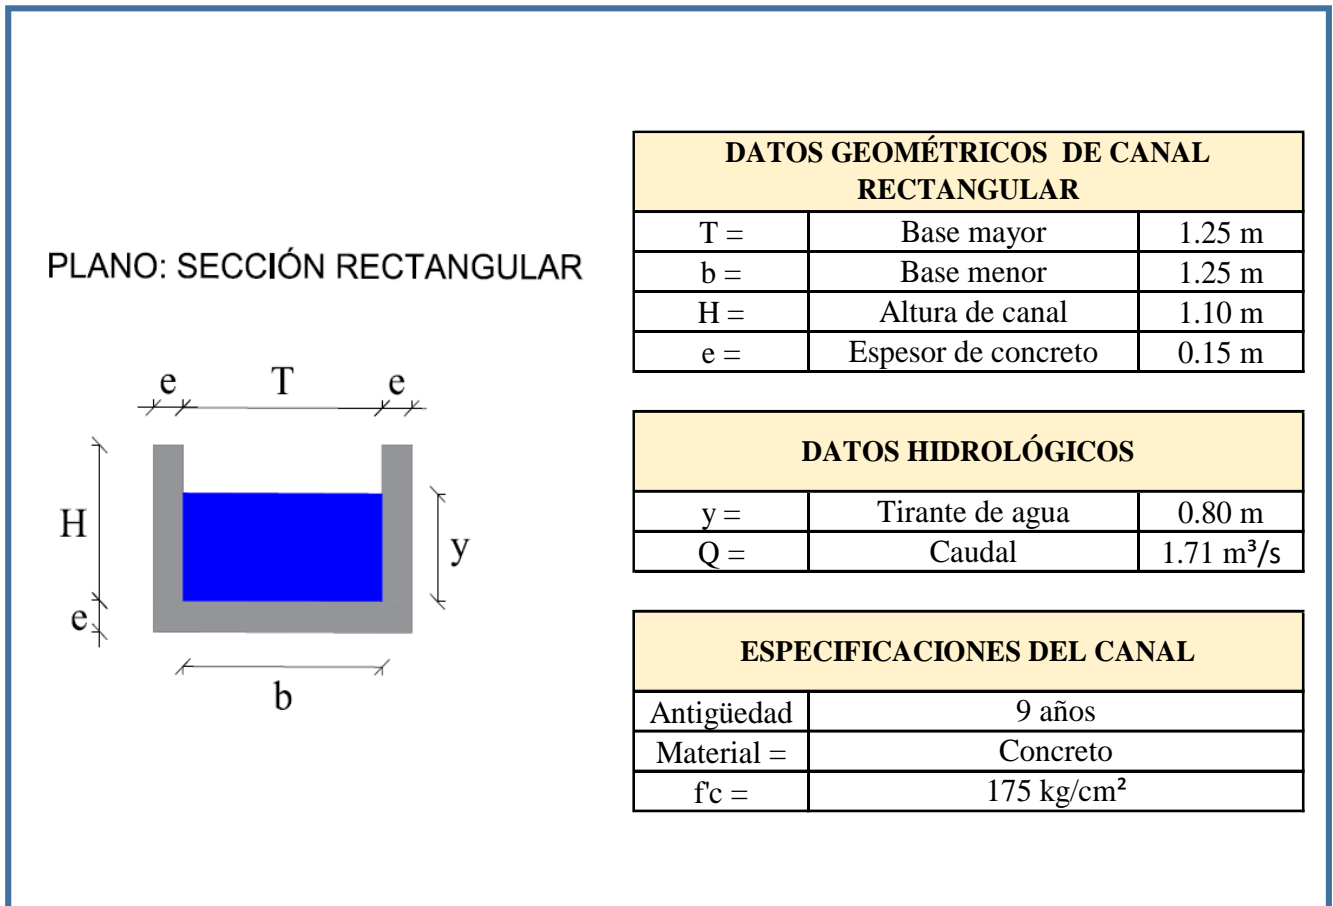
PLANO: SECCIÓN RECTANGULAR

e T e

H

y

e

b

| DATOS GEOMÉTRICOS DE CANAL RECTANGULAR | | |
|---|---|---|
| T = | Base mayor | 1.25 m |
| b = | Base menor | 1.25 m |
| H = | Altura de canal | 1.10 m |
| e = | Espesor de concreto | 0.15 m |

| DATOS HIDROLÓGICOS | | |
|---|---|---|
| y = | Tirante de agua | 0.80 m |
| Q = | Caudal | 1.71 $m^3/s$ |

| ESPECIFICACIONES DEL CANAL | |
|---|---|
| Antigüedad | 9 años |
| Material = | Concreto |
| f'c = | 175 $kg/cm^2$ |